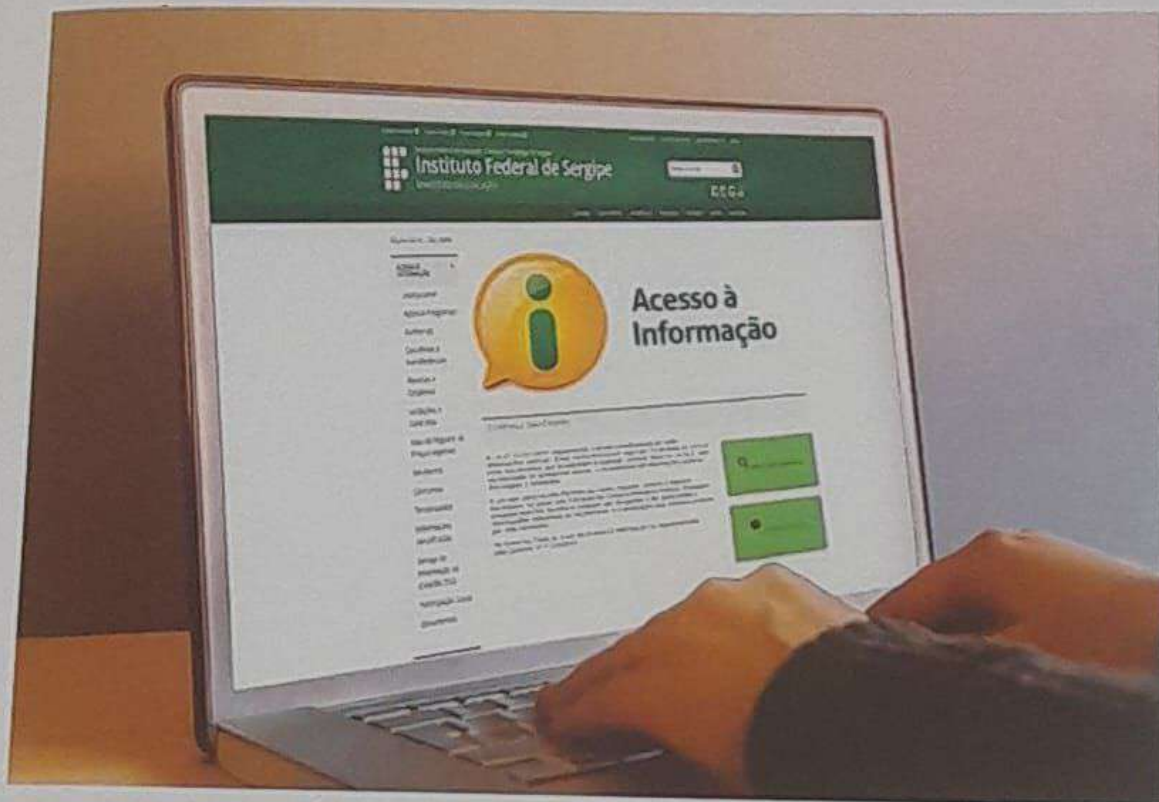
Instituto Federal de Sergipe

Acesso à Informação

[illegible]

Institucional

Ações e Programas

Auditorias

Convênios e Transferências

Receitas e Despesas

Licitações e Contratos

Mais do Ingresso de Empregados

Servidores

Concursos

Terceirizados

Informações classificadas

Serviço de Informação ao Cidadão (SIC)

Participação Social

Documentos

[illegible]